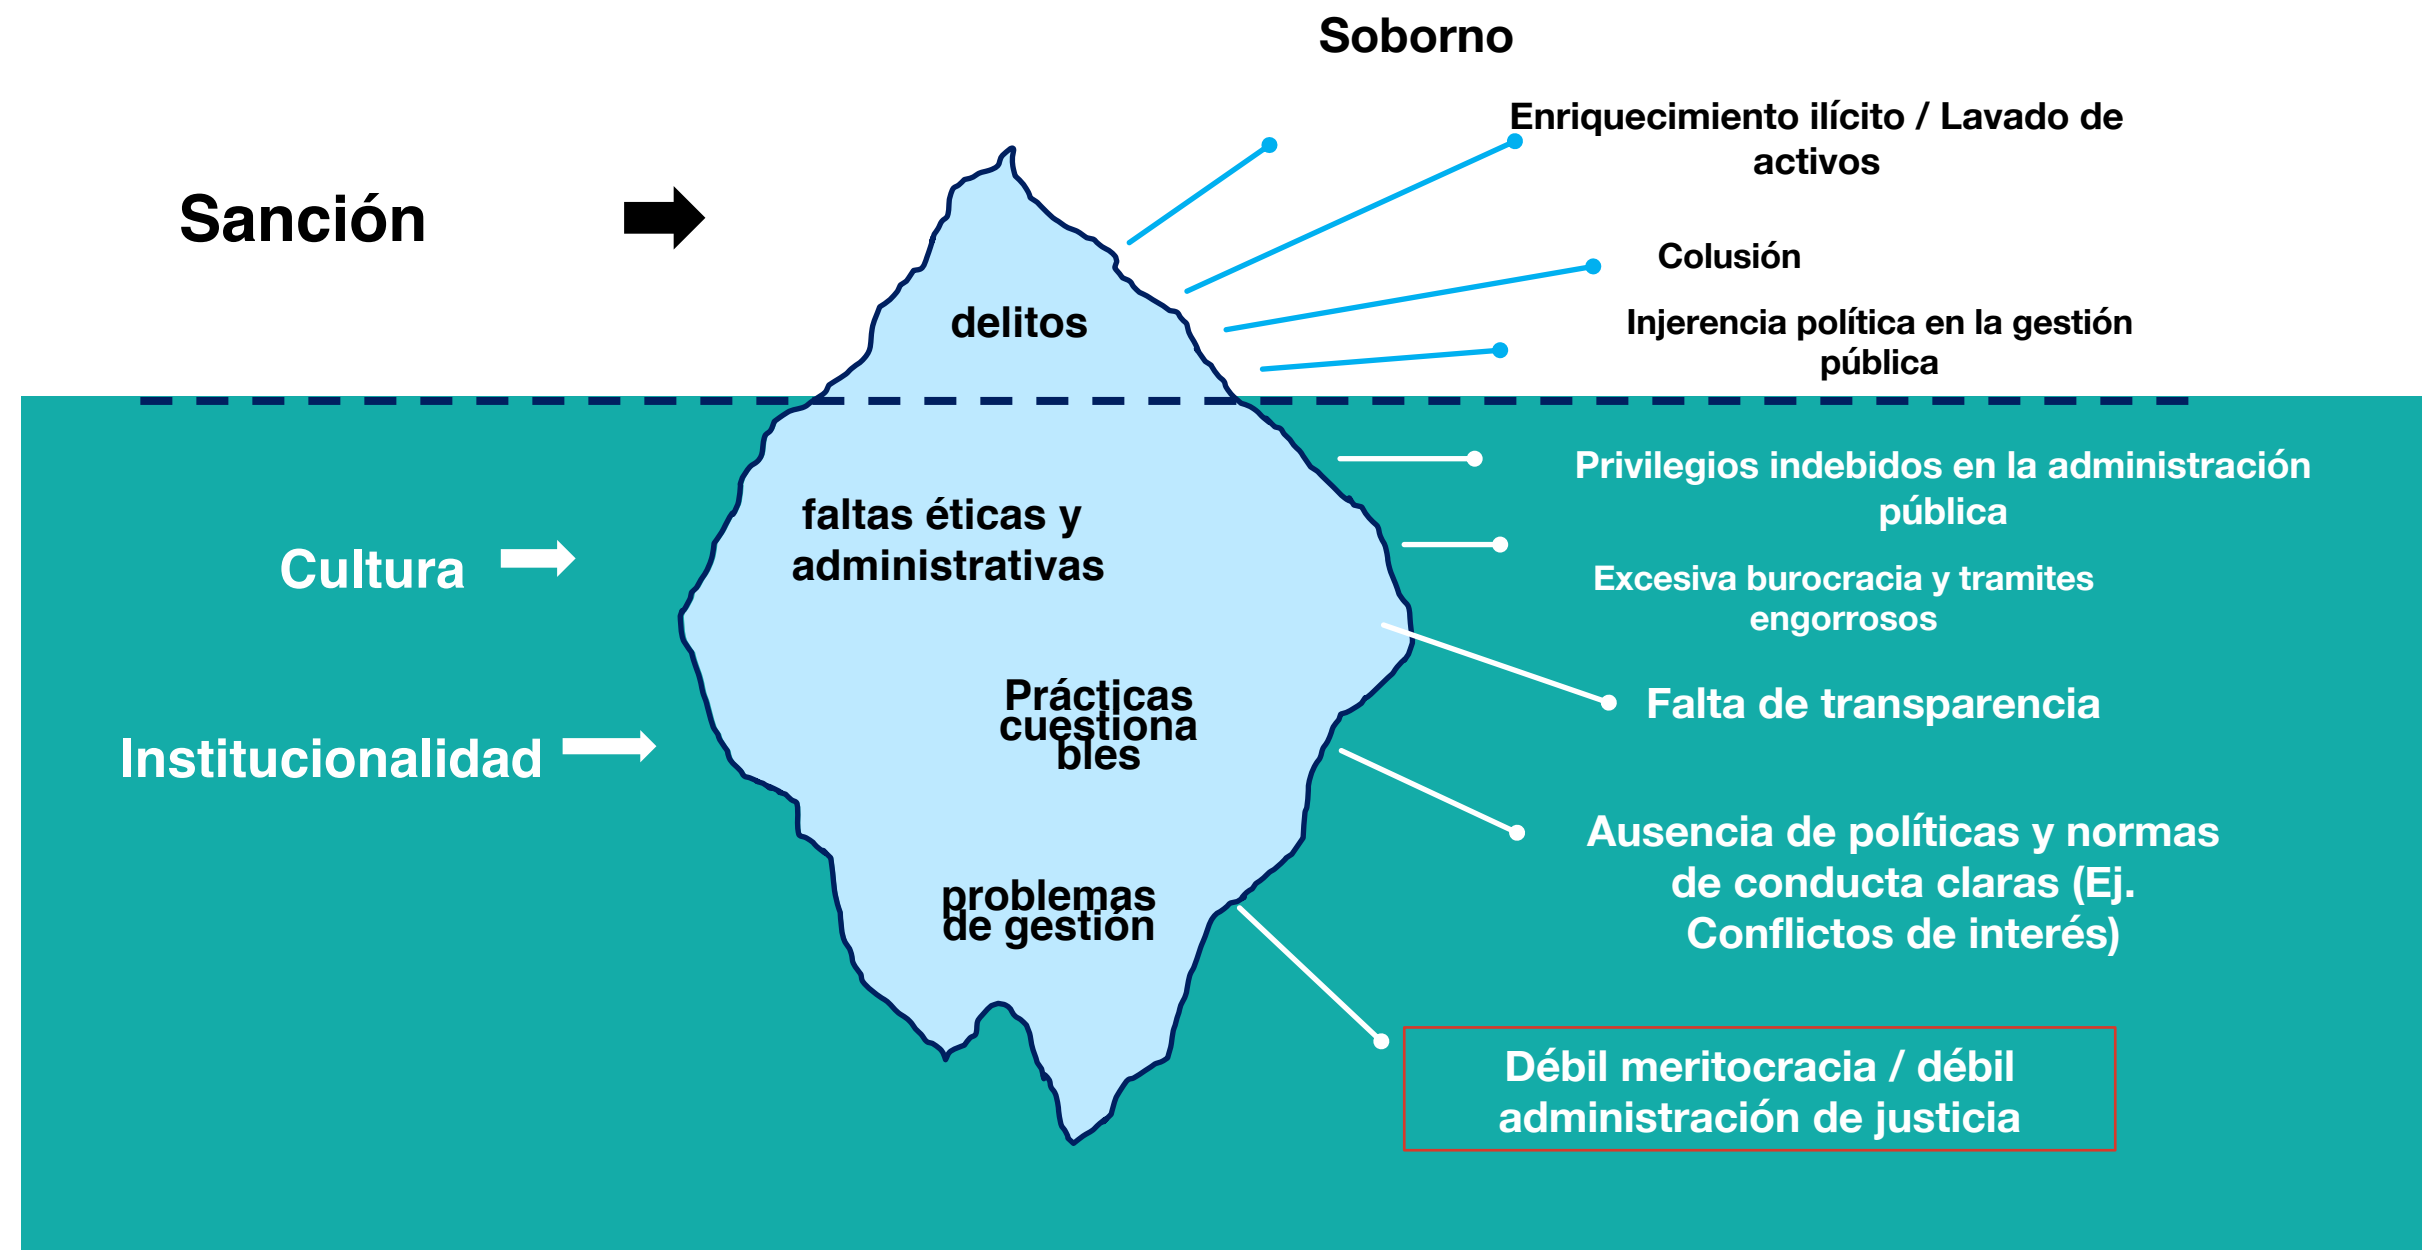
Soborno

Sanción

delitos

Enriquecimiento ilícito / Lavado de activos

Colusión

Injerencia política en la gestión pública

Cultura

faltas éticas y administrativas

Privilegios indebidos en la administración pública

Excesiva burocracia y tramites engorrosos

Institucionalidad

Prácticas cuestionables

Falta de transparencia

problemas de gestión

Ausencia de políticas y normas de conducta claras (Ej. Conflictos de interés)

Débil meritocracia / débil administración de justicia